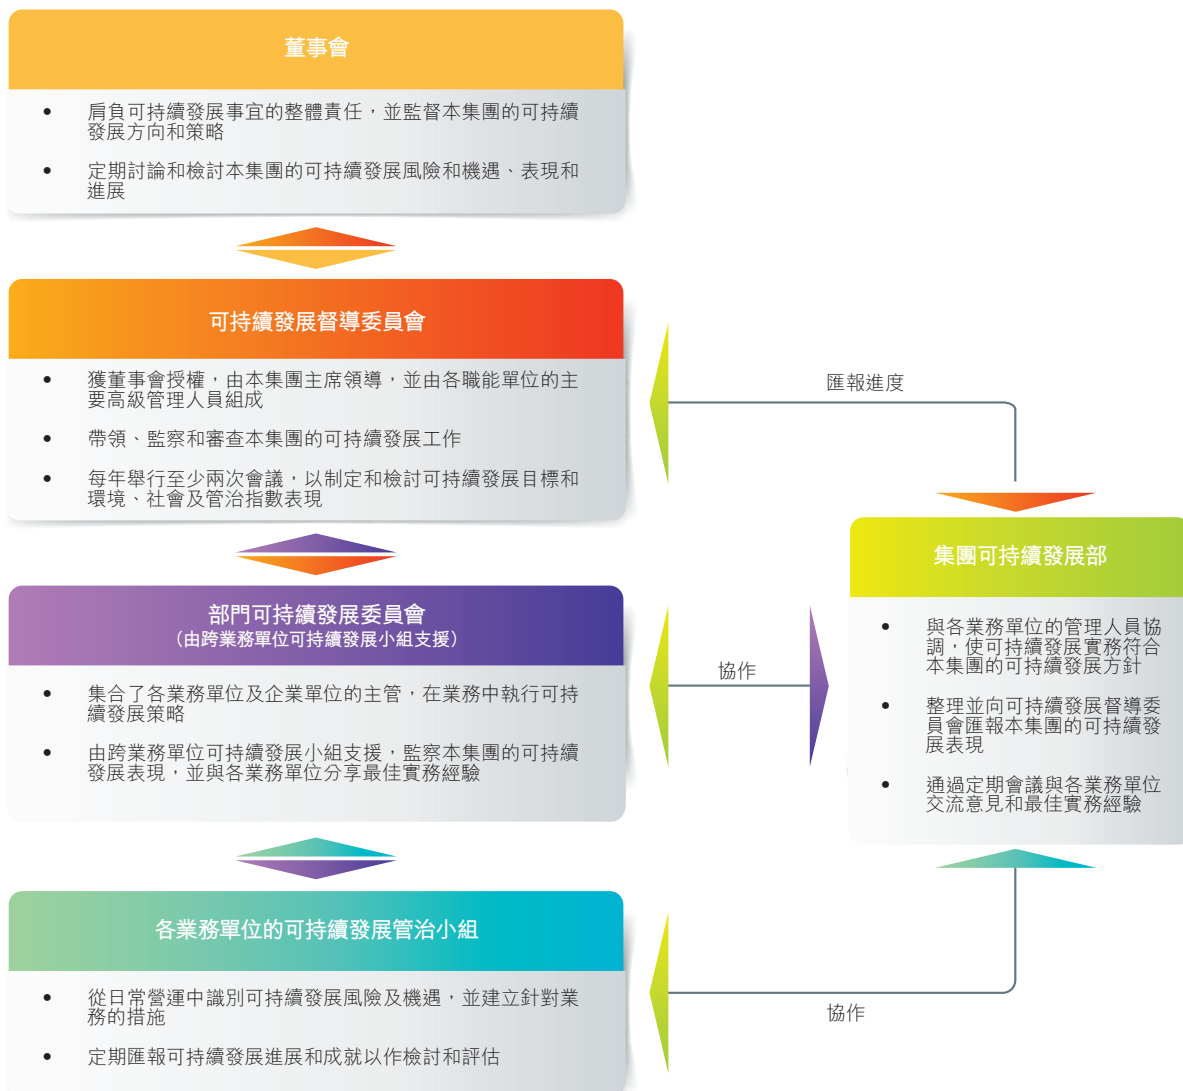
董事會

- 肩負可持續發展事宜的整體責任，並監督本集團的可持續發展方向和策略
- 定期討論和檢討本集團的可持續發展風險和機遇、表現和進展

可持續發展督導委員會

- 獲董事會授權，由本集團主席領導，並由各職能單位的主要高級管理人員組成
- 帶領、監察和審查本集團的可持續發展工作
- 每年舉行至少兩次會議，以制定和檢討可持續發展目標和環境、社會及管治指數表現

部門可持續發展委員會
（由跨業務單位可持續發展小組支援）

- 集合了各業務單位及企業單位的主管，在業務中執行可持續發展策略
- 由跨業務單位可持續發展小組支援，監察本集團的可持續發展表現，並與各業務單位分享最佳實務經驗

各業務單位的可持續發展管治小組

- 從日常營運中識別可持續發展風險及機遇，並建立針對業務的措施
- 定期匯報可持續發展進展和成就以作檢討和評估

匯報進度

協作

協作

集團可持續發展部

- 與各業務單位的管理人員協調，使可持續發展實務符合本集團的可持續發展方針
- 整理並向可持續發展督導委員會匯報本集團的可持續發展表現
- 通過定期會議與各業務單位交流意見和最佳實務經驗